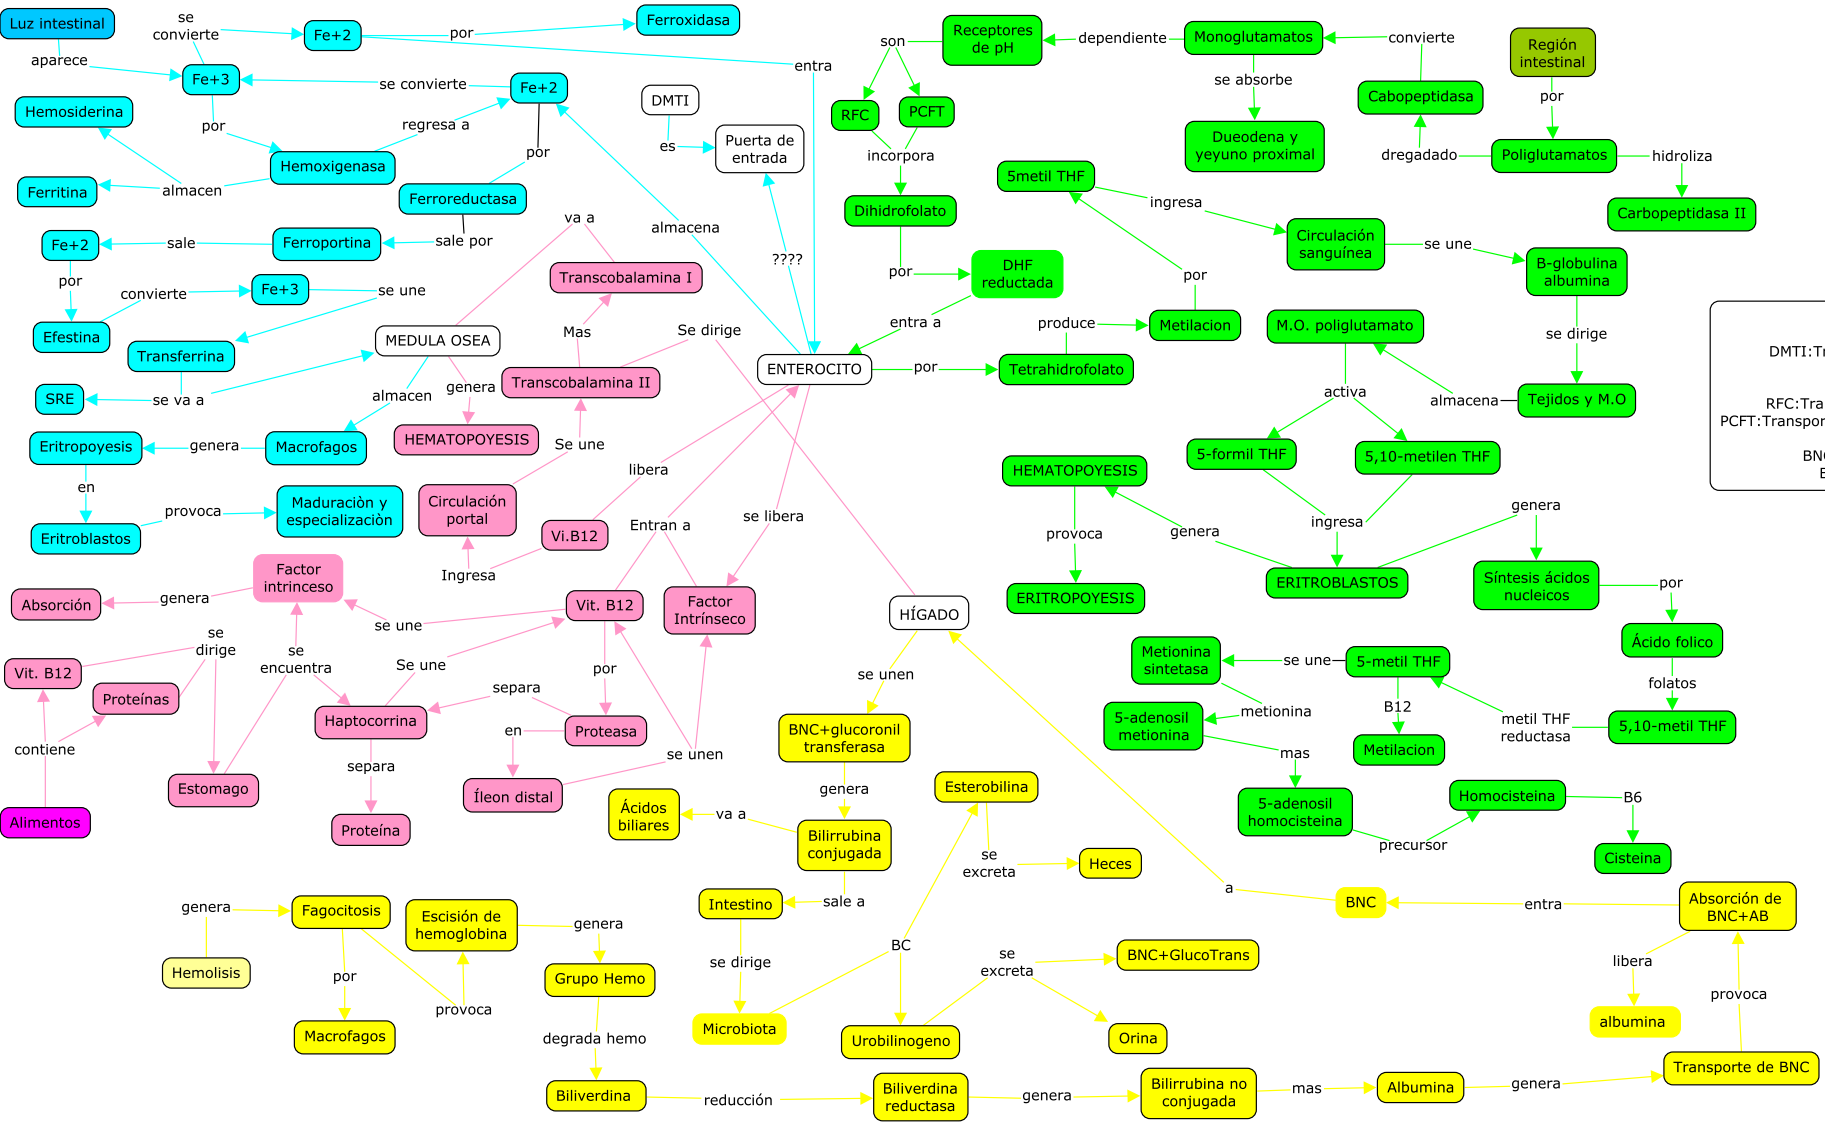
Luz intestinal
aparece
se convierte
Fe+2
por
Ferroxidasa
entra
Fe+3
se convierte
Fe+2
Hemosiderina
por
regresa a
Hemoxigenasa
por
Ferritina
almacen
Ferroreductasa
Fe+2
sale
Ferroportina
sale por
por
convierte
Fe+3
se une
Efestina
Transferrina
SRE
se va a
MEDULA OSEA
almacen
genera
Eritropoyesis
genera
Macrofagos
HEMATOPOYESIS
en
Eritroblastos
provoca
Maduraciòn y especializaciòn
DMTI
es
Puerta de entrada
almacena
????
va a
Transcobalamina I
Mas
Se dirige
Transcobalamina II
Se une
Circulación portal
libera
Vi.B12
Ingresa
ENTEROCITO
por
Tetrahidrofolato
Entran a
se libera
Factor intrinceso
Absorción
genera
se une
Vit. B12
Factor Intrínseco
se dirige
Vit. B12
se encuentra
Se une
Proteínas
Haptocorrina
separa
por
Proteasa
contiene
en
Estomago
separa
Íleon distal
se unen
Alimentos
Proteína
HÍGADO
se unen
BNC+glucoronil transferasa
genera
Ácidos biliares
va a
Bilirrubina conjugada
sale a
Intestino
se dirige
Microbiota
BC
Esterobilina
se excreta
Heces
Urobilinogeno
se excreta
BNC+GlucoTrans
Orina
Hemolisis
genera
Fagocitosis
por
Macrofagos
provoca
Escisión de hemoglobina
genera
Grupo Hemo
degrada hemo
Biliverdina
reducción
Biliverdina reductasa
genera
Bilirrubina no conjugada
mas
Albumina
genera
Transporte de BNC
provoca
Absorción de BNC+AB
libera
albumina
entra
BNC
a
son
Receptores de pH
dependiente
Monoglutamatos
convierte
RFC
PCFT
incorpora
se absorbe
Cabopeptidasa
Región intestinal
Dueodena y yeyuno proximal
por
dregadado
Poliglutamatos
hidroliza
Dihidrofolato
5metil THF
ingresa
Carbopeptidasa II
Circulación sanguínea
se une
B-globulina albumina
por
DHF reductada
por
entra a
produce
Metilacion
M.O. poliglutamato
se dirige
activa
almacena
Tejidos y M.O
5-formil THF
5,10-metilen THF
HEMATOPOYESIS
provoca
genera
ingresa
genera
ERITROPOYESIS
ERITROBLASTOS
Síntesis ácidos nucleicos
por
Ácido folico
folatos
Metionina sintetasa
se une
5-metil THF
metionina
B12
5-adenosil metionina
metil THF reductasa
5,10-metil THF
mas
Metilacion
5-adenosil homocisteina
precursor
Homocisteina
B6
Cisteina
DMTI:Tr
RFC:Tra
PCFT:Transpor
BNC
B